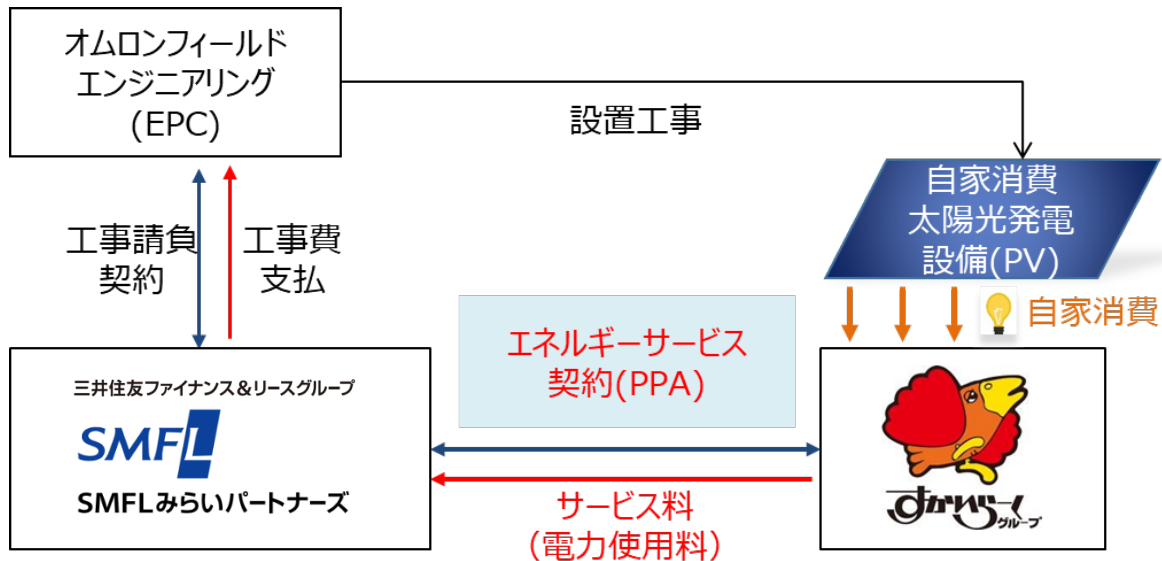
オムロンフィールド
エンジニアリング
(EPC)

設置工事

自家消費
太陽光発電
設備(PV)

工事請負
契約

工事費
支払

自家消費

エネルギーサービス
契約(PPA)

三井住友ファイナンス＆リースグループ
SMFL
SMFLみらいパートナーズ

すかいらーく
グループ

サービス料
（電力使用料）